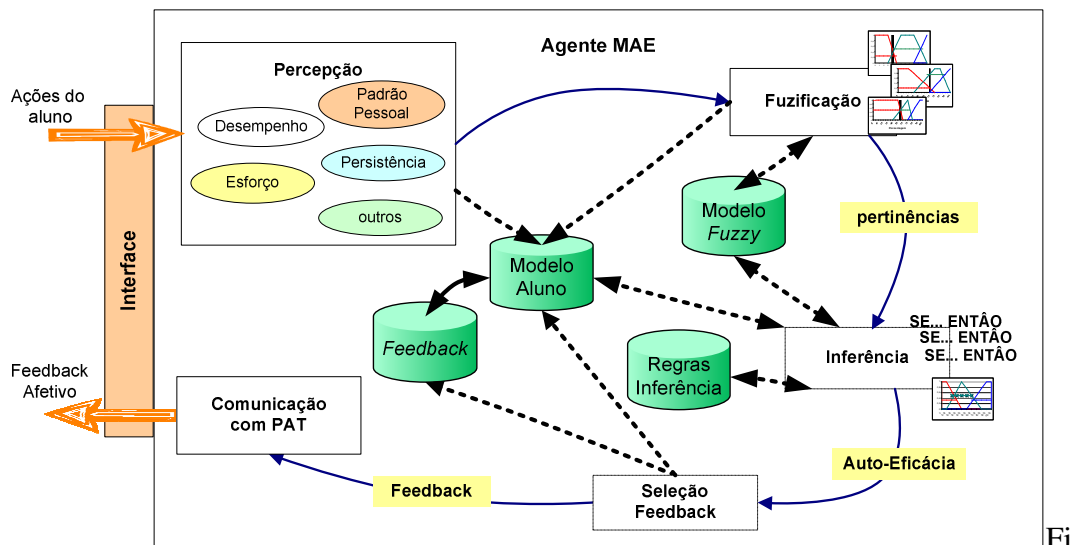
Agente MAE

Ações do aluno

Percepção

Padrão Pessoal

Desempenho

Persistência

Esforço

outros

Interface

Fuzificação

pertinências

Modelo Fuzzy

Modelo Aluno

Feedback

Regras Inferência

Inferência

SE... ENTÃO
SE... ENTÃO
SE... ENTÃO

Feedback Afetivo

Comunicação com PAT

Auto-Eficácia

Feedback

Seleção Feedback

Fi